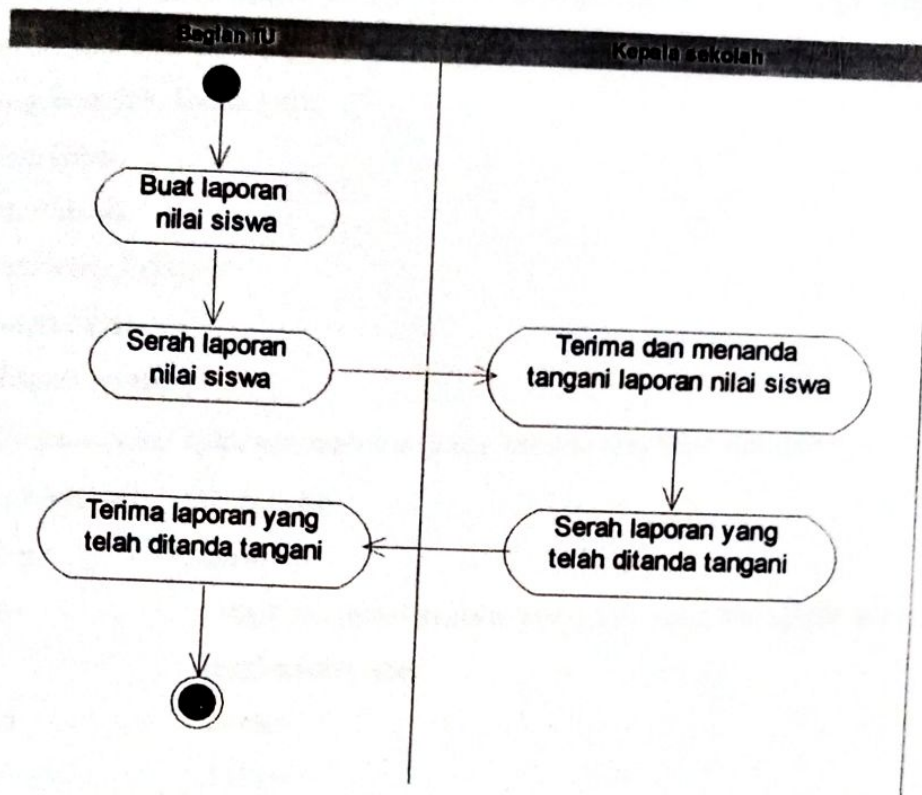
Bagian TU

Kepala sekolah

Buat laporan nilai siswa

Serah laporan nilai siswa

Terima dan menanda tangani laporan nilai siswa

Serah laporan yang telah ditanda tangani

Terima laporan yang telah ditanda tangani